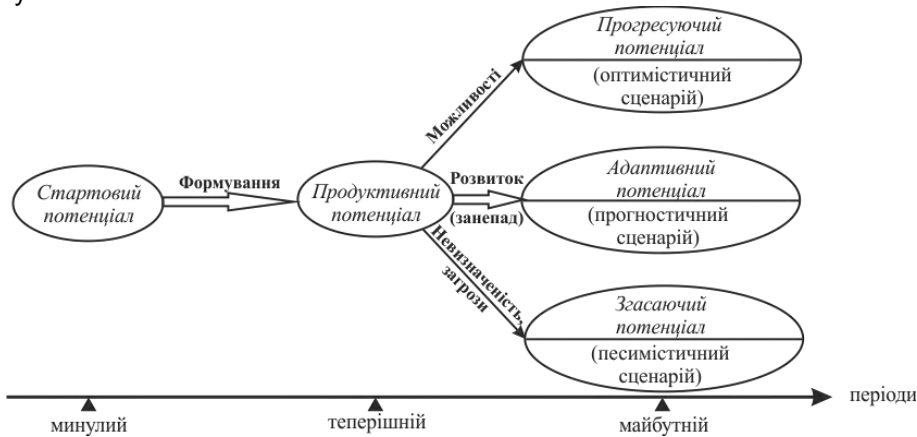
Стартовий потенціал

Формування

Продуктивний потенціал

Можливості

Розвиток (занепад)

Невизначеність, загрози

Прогресуючий потенціал
(оптимістичний сценарій)

Адаптивний потенціал
(прогностичний сценарій)

Згасаючий потенціал
(песимістичний сценарій)

періоди

минулий

теперішній

майбутній